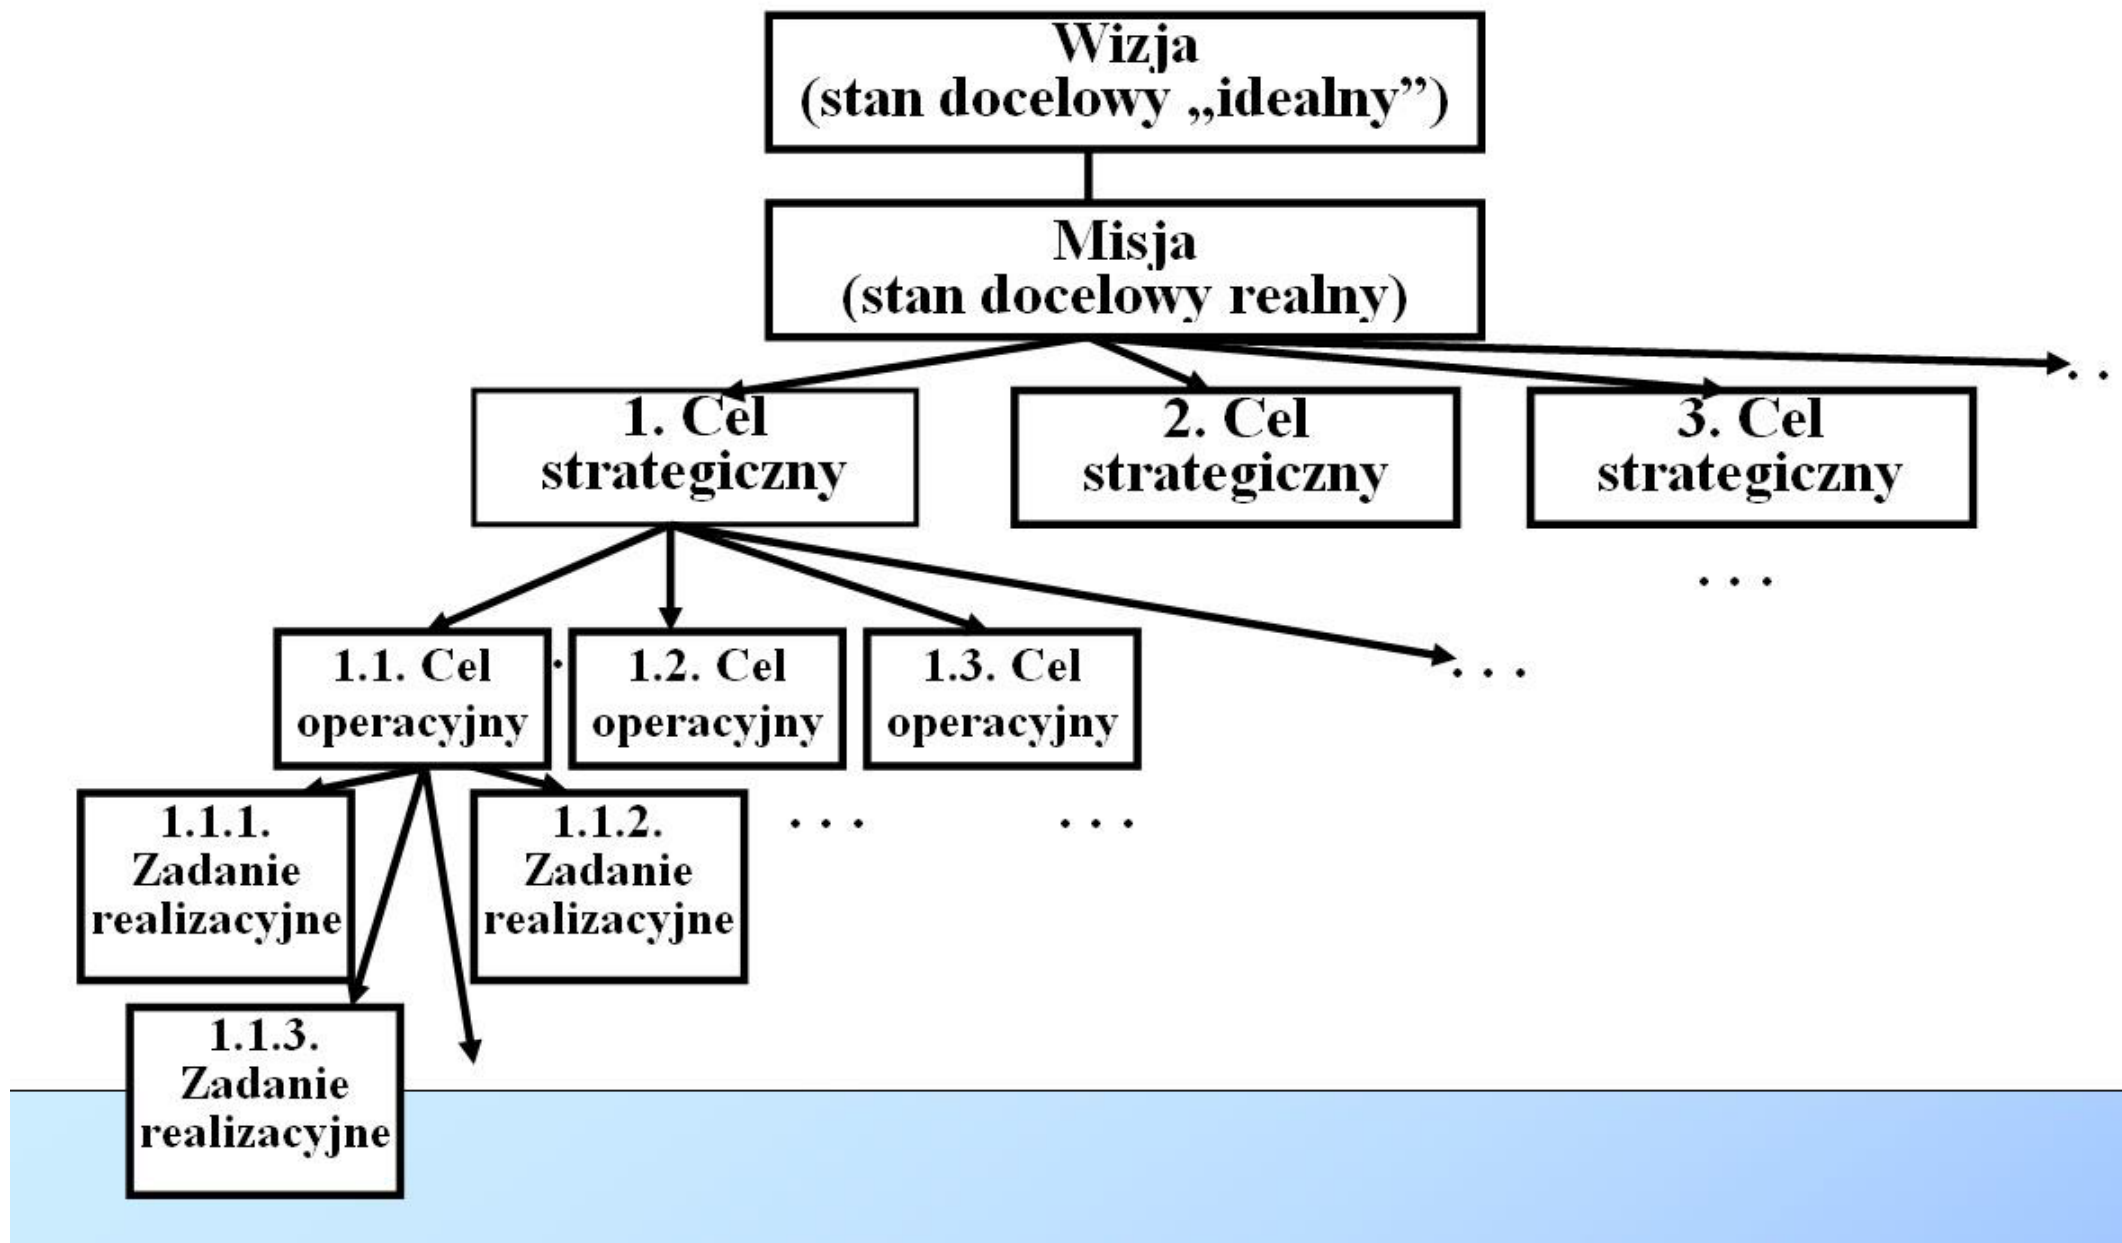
Wizja
(stan docelowy „idealny")

Misja
(stan docelowy realny)

. .

1. Cel strategiczny

2. Cel strategiczny

3. Cel strategiczny

. . .

1.1. Cel operacyjny

1.2. Cel operacyjny

1.3. Cel operacyjny

. . .

1.1.1. Zadanie realizacyjne

1.1.2. Zadanie realizacyjne

. . .

. . .

1.1.3. Zadanie realizacyjne